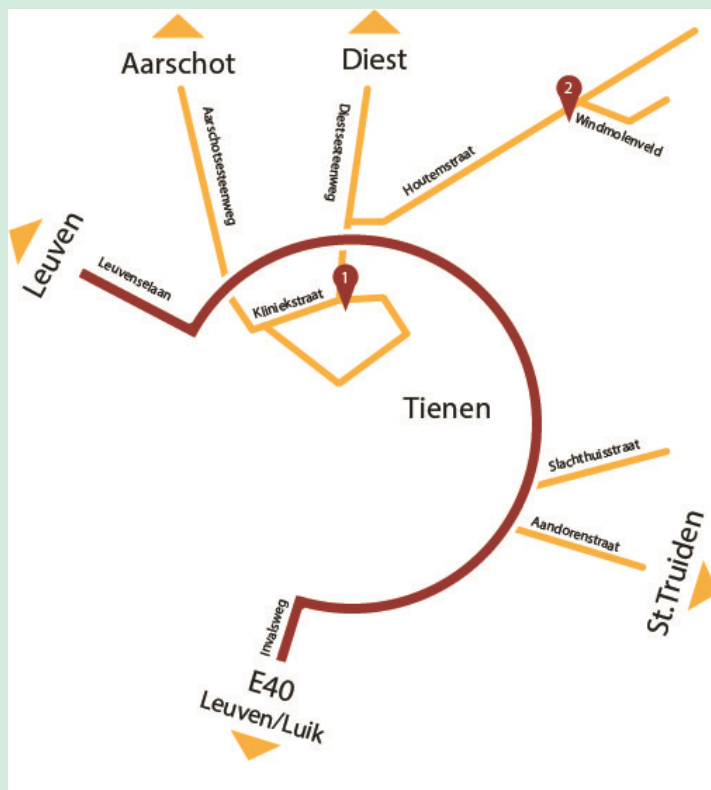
Aarschot

Diest

Aarschotsesteenweg

Diestsesteenweg

2

Windmolenveld

Houtemstraat

Leuven

Leuvenselaan

1

Kliniekstraat

Tienen

Slachthuisstraat

Aandorenstraat

St.Truiden

Invalsweg

E40

Leuven/Luik